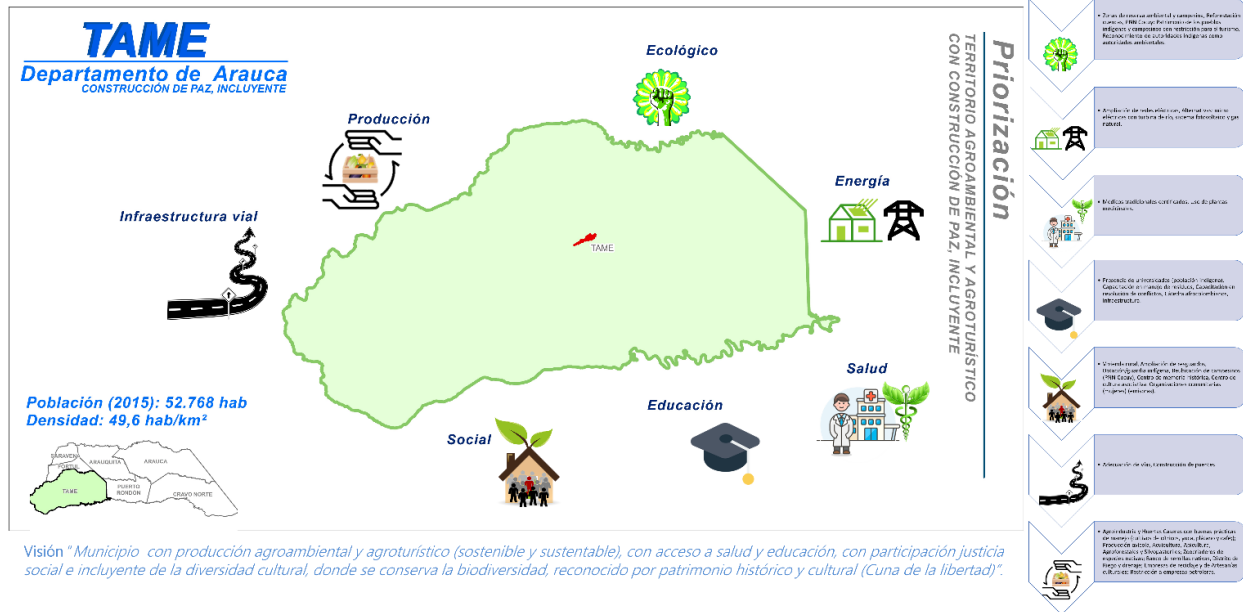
TAME
Departamento de Arauca
CONSTRUCCIÓN DE PAZ, INCLUYENTE

Ecológico

Producción

Energía

Infraestructura vial

TAME

Salud

Población (2015): 52.768 hab
Densidad: 49,6 hab/km²

Educación

Social

SARAVENA
FORTUL
ARAUQUITA
ARAUCA
TAME
PUERTO RONDÓN
CRAVO NORTE

Priorización
TERRITORIO AGROAMBIENTAL Y AGROTURÍSTICO CON CONSTRUCCIÓN DE PAZ, INCLUYENTE

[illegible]

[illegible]

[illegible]

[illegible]

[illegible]

Adecuación de vías, construcción de puentes.

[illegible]

Visión "Municipio con producción agroambiental y agroturístico (sostenible y sustentable), con acceso a salud y educación, con participación justicia social e incluyente de la diversidad cultural, donde se conserva la biodiversidad, reconocido por patrimonio histórico y cultural (Cuna de la libertad)".